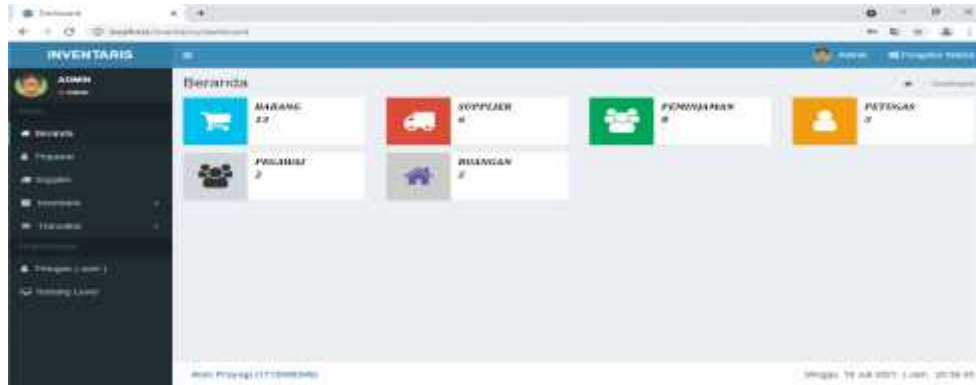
Dashboard
localhost/inventaris/dashboard
INVENTARIS
ADMIN
Beranda
BARANG
13
SUPPLIER
6
PEMINJAMAN
8
PETUGAS
3
PEGAWAI
2
RUANGAN
2
Beranda
Pegawai
Supplier
Inventaris
Transaksi
Petugas ( User )
Tentang Login
Admin
Pengaturan
Dashboard
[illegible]
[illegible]